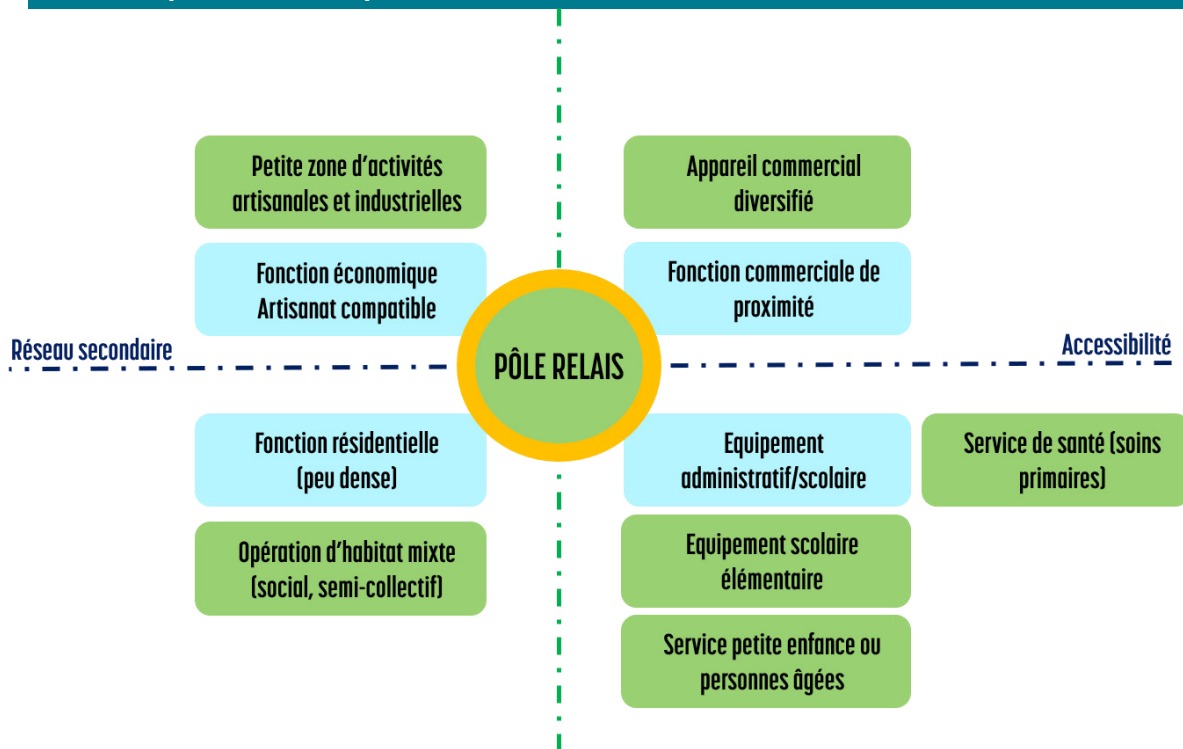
Petite zone d'activités artisanales et industrielles

Fonction économique Artisanat compatible

Appareil commercial diversifié

Fonction commerciale de proximité

Réseau secondaire

PÔLE RELAIS

Accessibilité

Fonction résidentielle (peu dense)

Opération d'habitat mixte (social, semi-collectif)

Equipement administratif/scolaire

Service de santé (soins primaires)

Equipement scolaire élémentaire

Service petite enfance ou personnes âgées